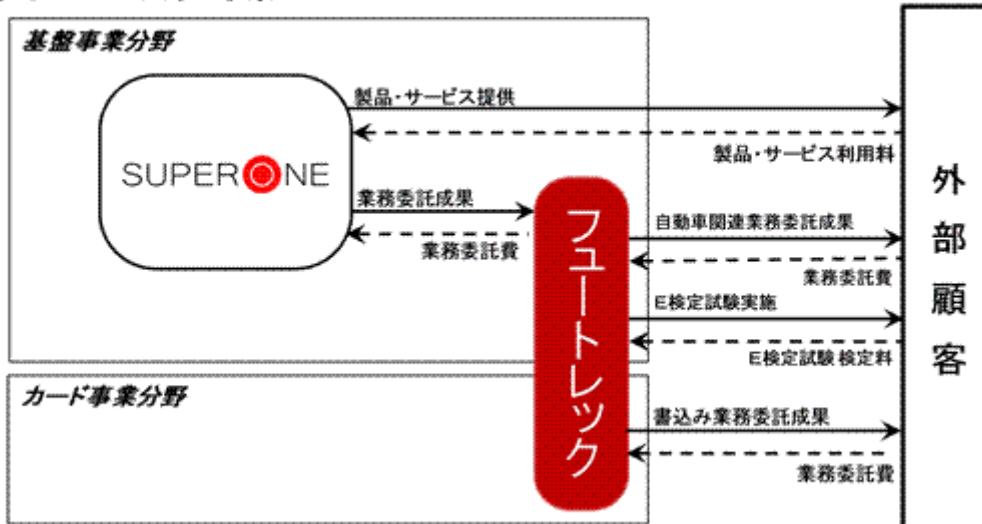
基盤事業分野

SUPERONE

製品・サービス提供

製品・サービス利用料

業務委託成果

業務委託費

フュートレック

自動車関連業務委託成果

業務委託費

E検定試験実施

E検定試験 検定料

カード事業分野

書込み業務委託成果

業務委託費

外部顧客